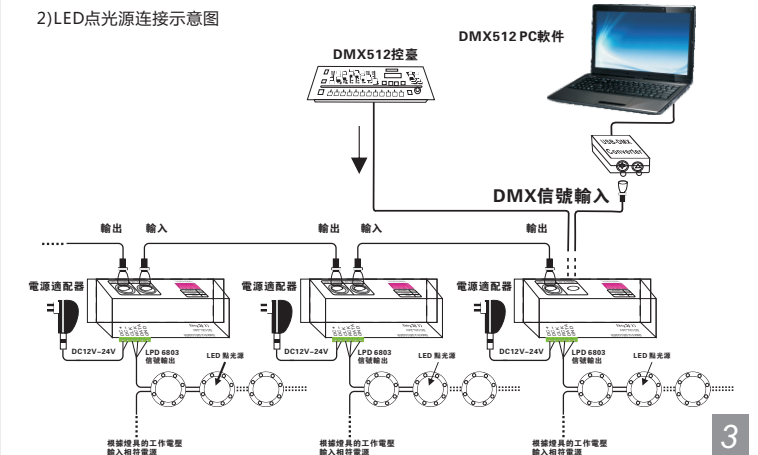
2)LED点光源连接示意图

DMX512控臺

DMX512 PC軟件

DMX信號輸入

輸出 輸入

輸出 輸入

輸出

電源適配器

電源適配器

電源適配器

DC12V~24V

LPD 6803 信號輸出

LED 點光源

DC12V~24V

LPD 6803 信號輸出

LED 點光源

DC12V~24V

LPD 6803 信號輸出

LED 點光源

根據燈具的工作電壓 輸入相符電源

根據燈具的工作電壓 輸入相符電源

根據燈具的工作電壓 輸入相符電源

3